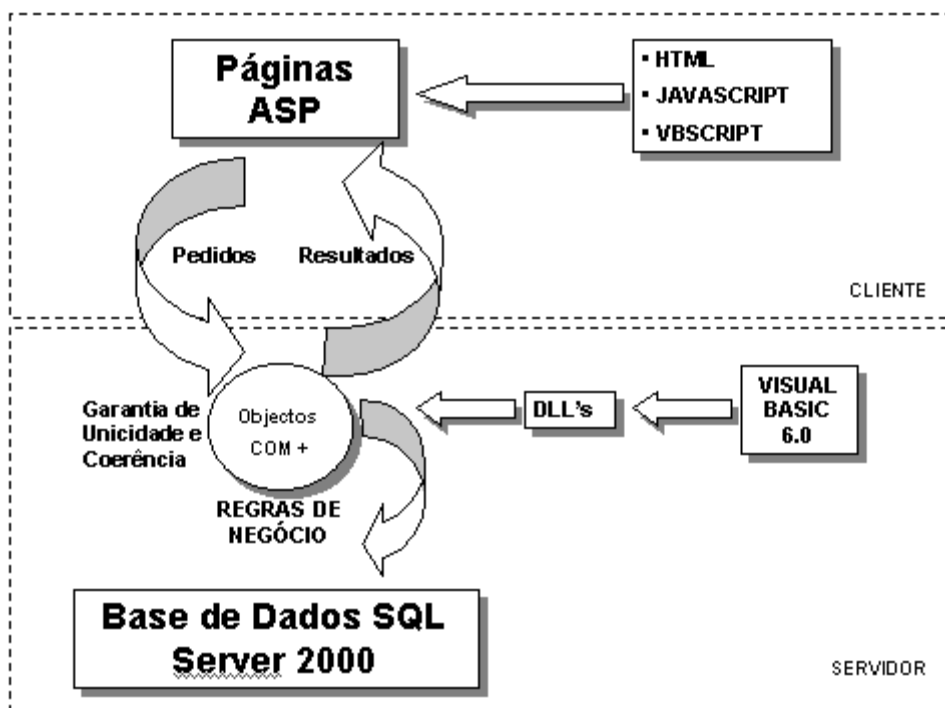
Páginas ASP

▪ HTML
▪ JAVASCRIPT
▪ VBSCRIPT

Pedidos

Resultados

CLIENTE

Garantia de Unicidade e Coerência

Objectos COM +

DLL's

VISUAL BASIC 6.0

REGRAS DE NEGÓCIO

Base de Dados SQL Server 2000

SERVIDOR